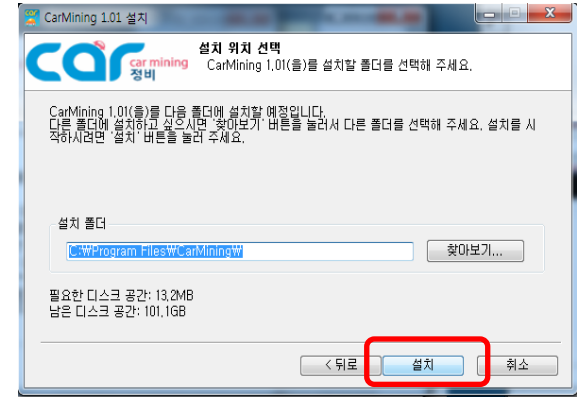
CarMining 1.01 설치

car car mining 정비

설치 위치 선택
CarMining 1.01(을)를 설치할 폴더를 선택해 주세요.

CarMining 1.01(을)를 다음 폴더에 설치할 예정입니다.
다른 폴더에 설치하고 싶으시면 '찾아보기' 버튼을 눌러서 다른 폴더를 선택해 주세요. 설치를 시작하시려면 '설치' 버튼을 눌러 주세요.

설치 폴더

C:₩Program Files₩CarMining₩

찾아보기...

필요한 디스크 공간: 13.2MB
남은 디스크 공간: 101.1GB

< 뒤로

설치

취소